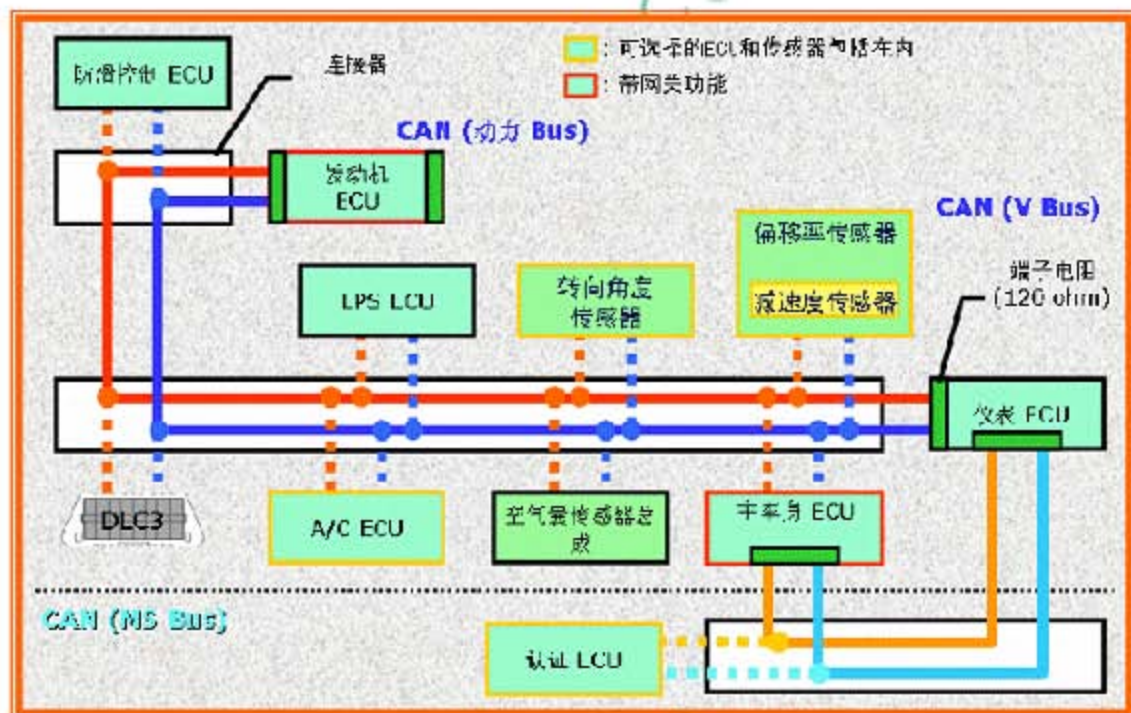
防滑控制 ECU

连接器

: 可选择的ECU和传感器与插车内

: 带网关功能

CAN (动力 Bus)

发动机 ECU

CAN (V Bus)

偏移率传感器

减速度传感器

端子电阻 (120 ohm)

LPS ECU

转向角度传感器

仪表 ECU

DLC3

A/C ECU

空气囊传感器总成

主车身 ECU

CAN (MS Bus)

认证 ECU